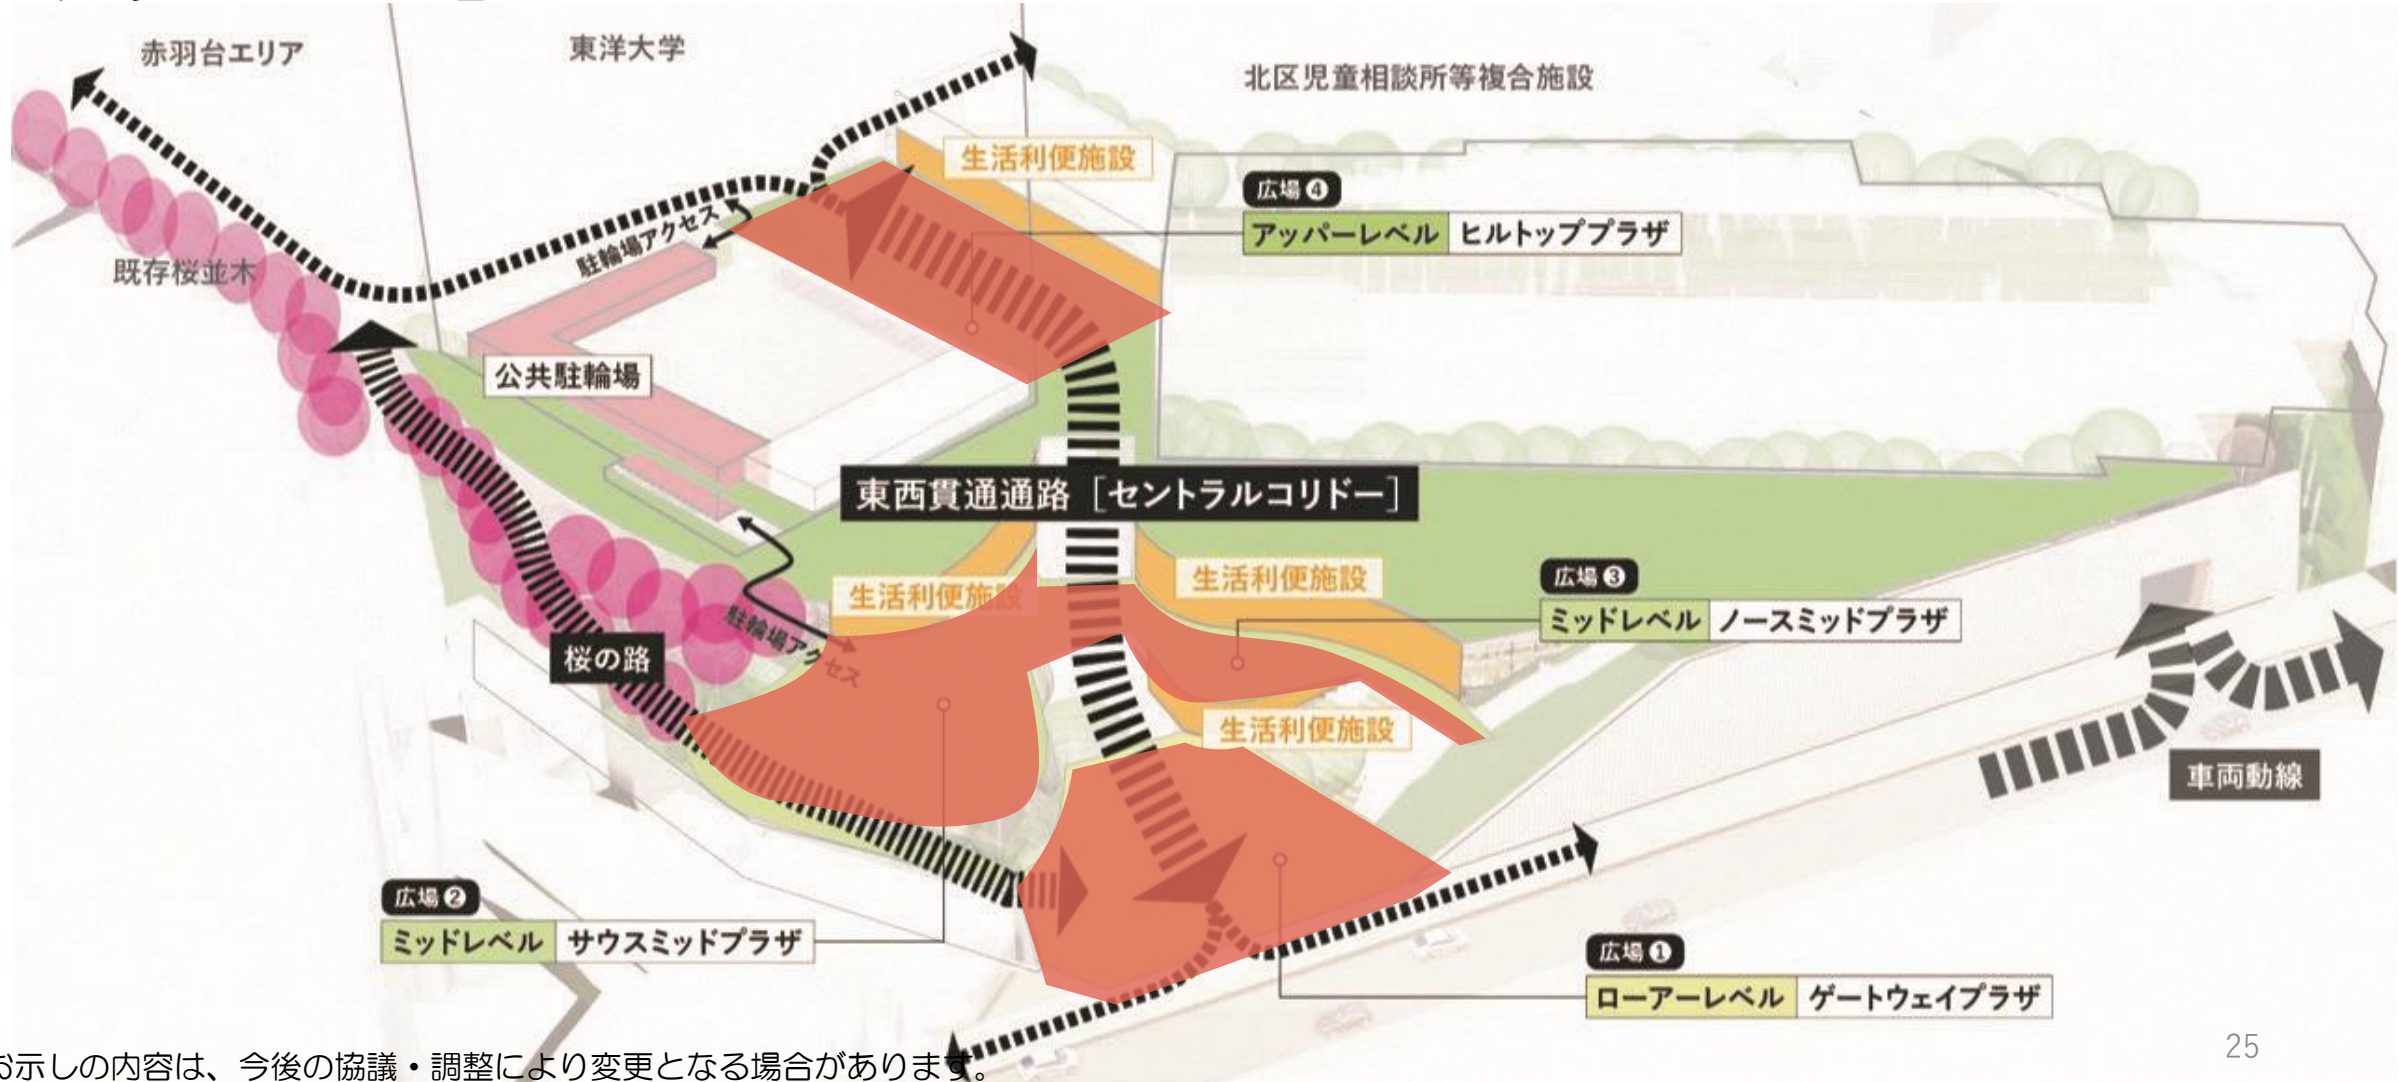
赤羽台エリア

東洋大学

北区児童相談所等複合施設

生活利便施設

広場❹

アッパーレベル ヒルトッププラザ

駐輪場アクセス

既存桜並木

公共駐輪場

東西貫通通路［セントラルコリドー］

生活利便施設

生活利便施設

広場❸

ミッドレベル ノースミッドプラザ

駐輪場アクセス

桜の路

生活利便施設

車両動線

広場❷

ミッドレベル サウスミッドプラザ

広場❶

ローアーレベル ゲートウェイプラザ

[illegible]示しの内容は、今後の協議・調整により変更となる場合があります。

25